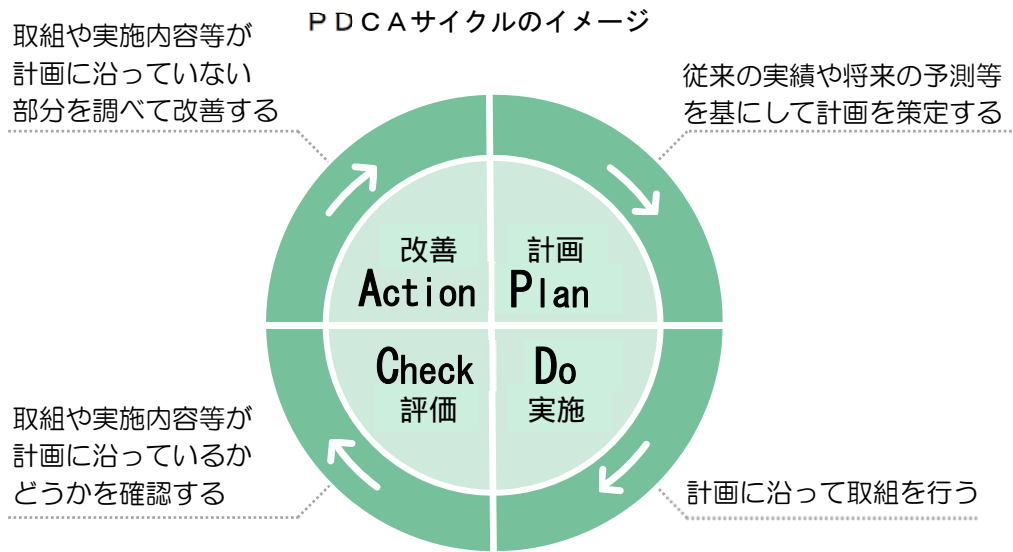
ＰＤＣＡサイクルのイメージ

取組や実施内容等が計画に沿っていない部分を調べて改善する

従来の実績や将来の予測等を基にして計画を策定する

改善
Action

計画
Plan

Check
評価

Do
実施

取組や実施内容等が計画に沿っているかどうかを確認する

計画に沿って取組を行う